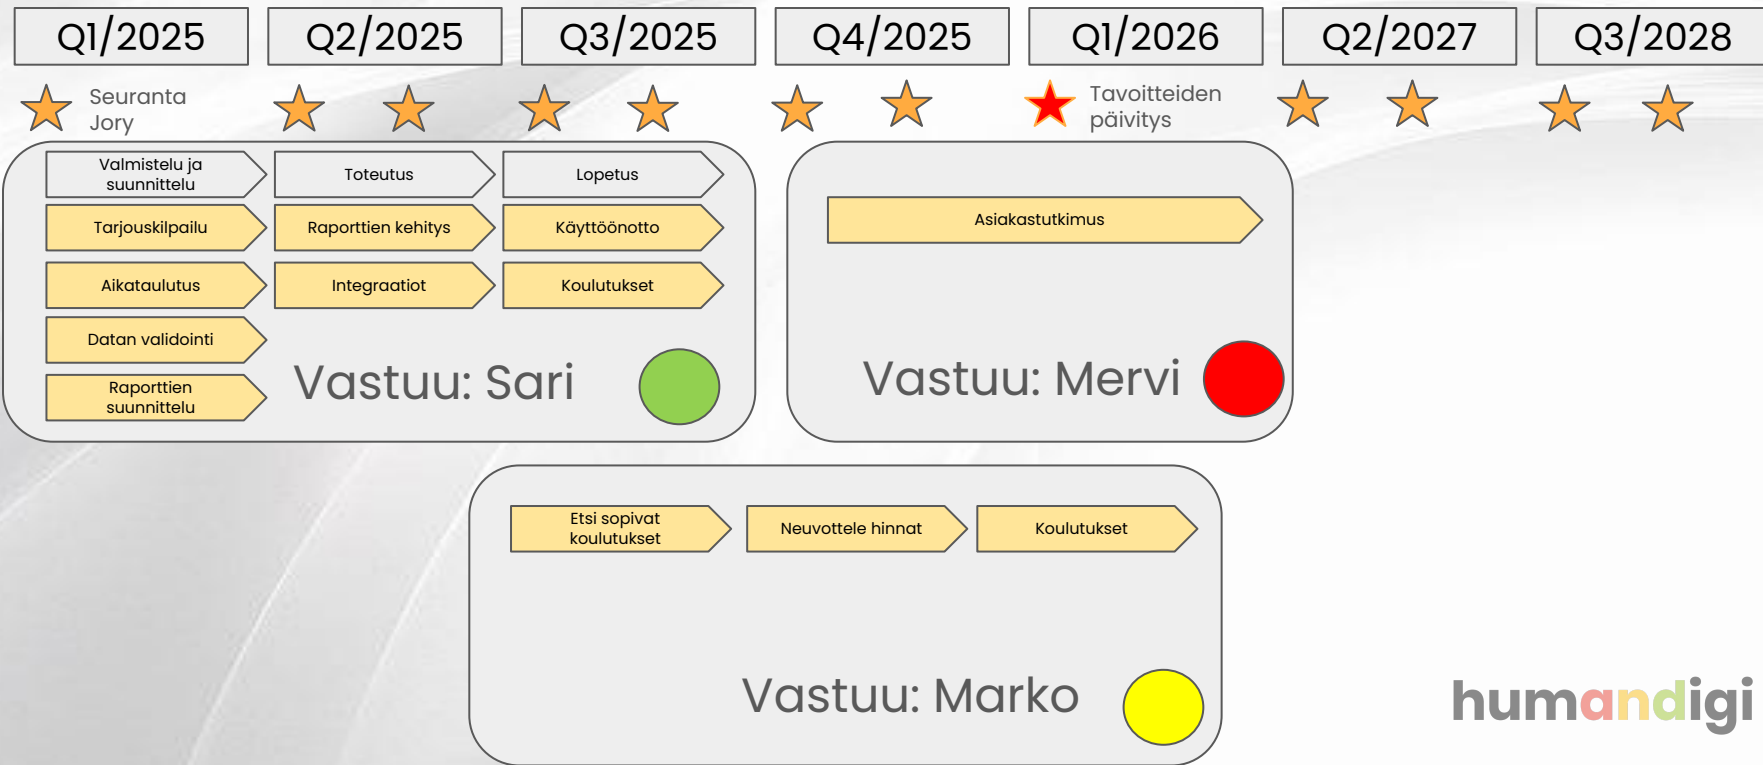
Q1/2025 Q2/2025 Q3/2025 Q4/2025 Q1/2026 Q2/2027 Q3/2028

Seuranta Jory

Tavoitteiden päivitys

Valmistelu ja suunnittelu
Toteutus
Lopetus
Tarjouskilpailu
Raporttien kehitys
Käyttöönotto
Aikataulutus
Integraatiot
Koulutukset
Datan validointi
Raporttien suunnittelu

Vastuu: Sari

Asiakastutkimus

Vastuu: Mervi

Etsi sopivat koulutukset
Neuvottele hinnat
Koulutukset

Vastuu: Marko

humandigi